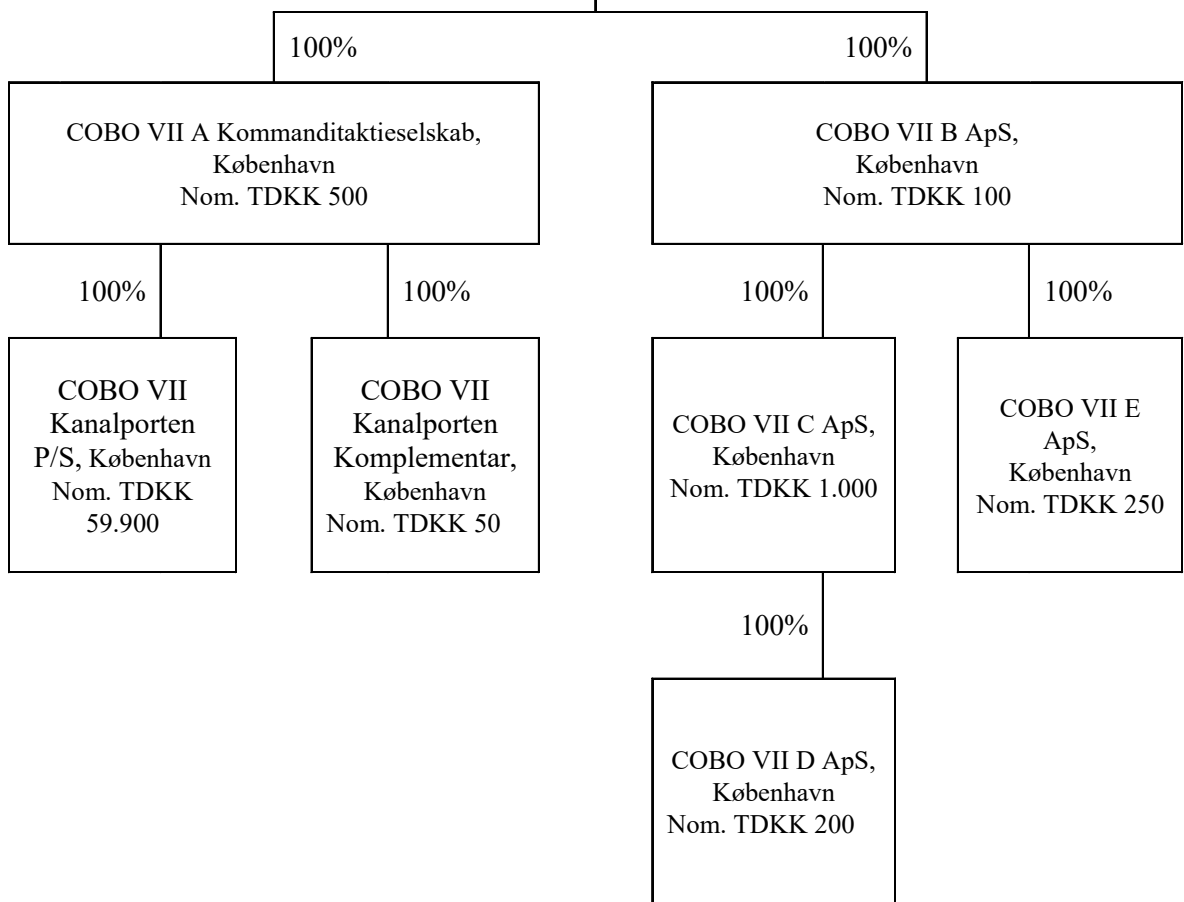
100%

100%

COBO VII A Kommanditaktieselskab, København
Nom. TDKK 500

COBO VII B ApS, København
Nom. TDKK 100

100%

100%

100%

100%

COBO VII Kanalporten P/S, København
Nom. TDKK 59.900

COBO VII Kanalporten Komplementar, København
Nom. TDKK 50

COBO VII C ApS, København
Nom. TDKK 1.000

COBO VII E ApS, København
Nom. TDKK 250

100%

COBO VII D ApS, København
Nom. TDKK 200